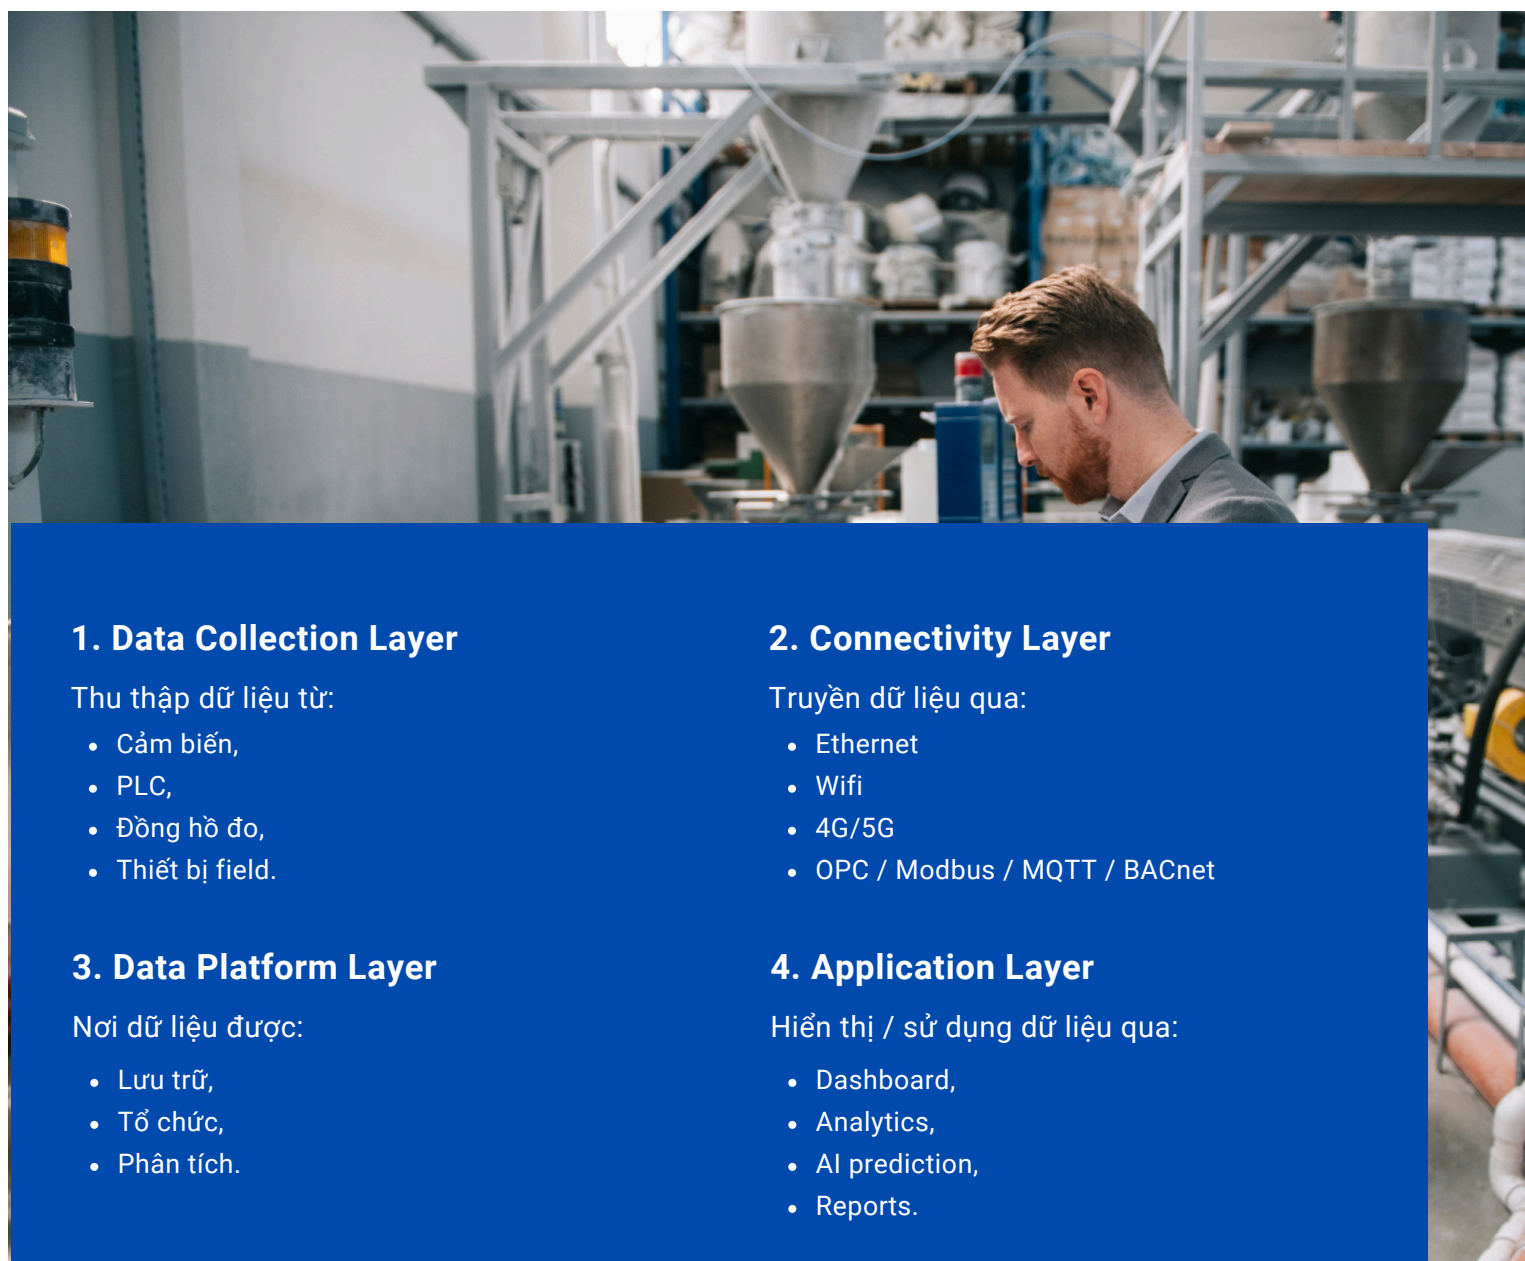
1. Data Collection Layer

Thu thập dữ liệu từ:

- Cảm biến,
- PLC,
- Đồng hồ đo,
- Thiết bị field.

2. Connectivity Layer

Truyền dữ liệu qua:

- Ethernet
- Wifi
- 4G/5G
- OPC / Modbus / MQTT / BACnet

3. Data Platform Layer

Nơi dữ liệu được:

- Lưu trữ,
- Tổ chức,
- Phân tích.

4. Application Layer

Hiển thị / sử dụng dữ liệu qua:

- Dashboard,
- Analytics,
- AI prediction,
- Reports.